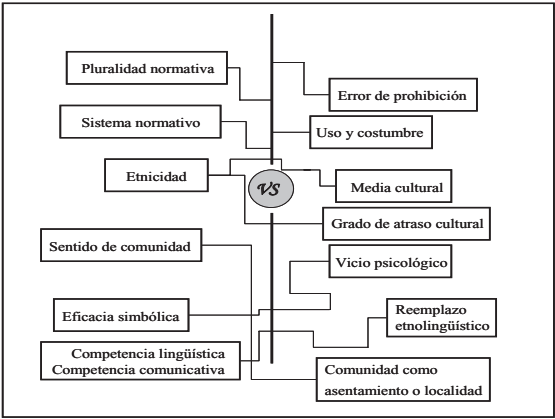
Pluralidad normativa

Error de prohibición

Sistema normativo

Uso y costumbre

Etnicidad

VS

Media cultural

Grado de atraso cultural

Sentido de comunidad

Vicio psicológico

Eficacia simbólica

Reemplazo etnolingüístico

Competencia lingüística
Competencia comunicativa

Comunidad como asentamiento o localidad